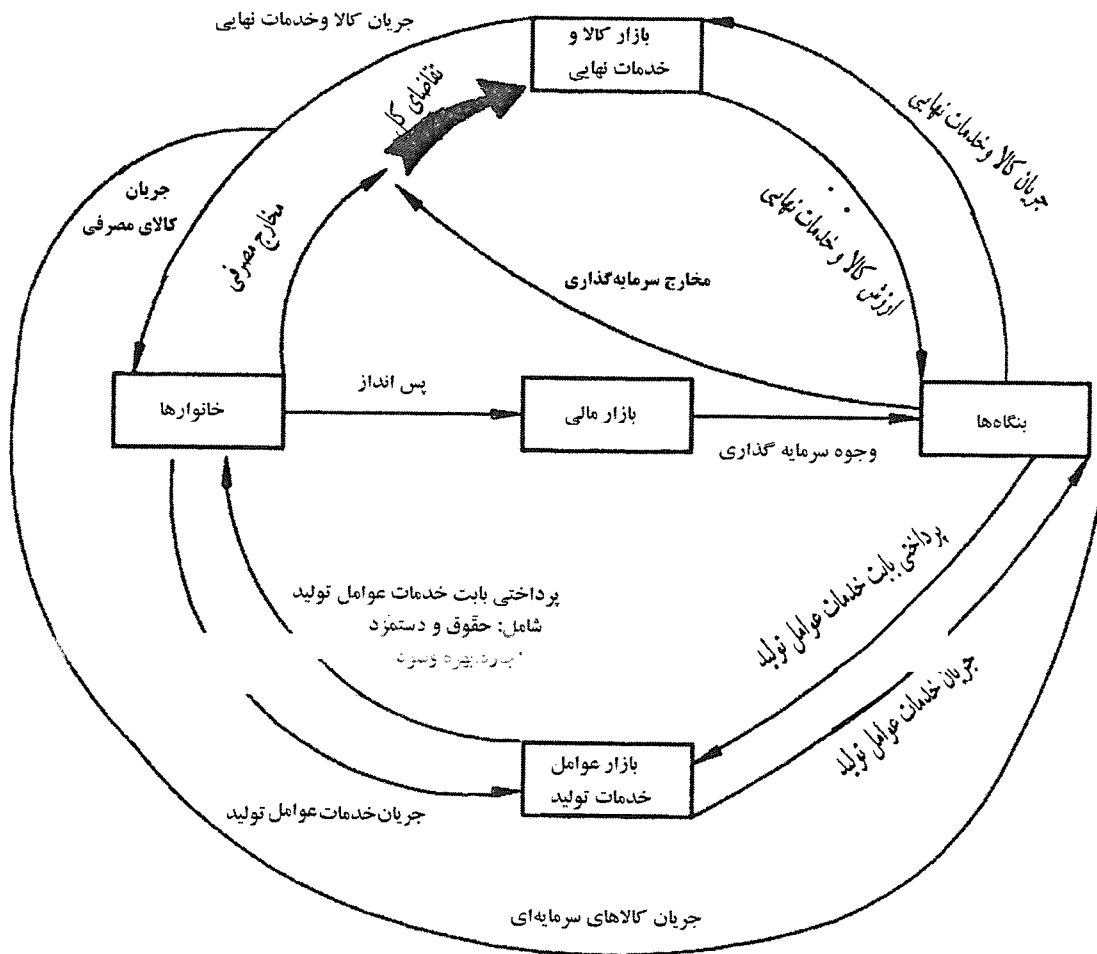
جریان کالا وخدمات نهایی

بازار کالا و
خدمات نهایی

تقاضای کل

جریان کالا وخدمات نهایی

جریان
کالای مصرفی

مخارج مصرفی

ارزش کالا وخدمات نهایی

مخارج سرمایه‌گذاری

خانوارها

پس انداز

بازار مالی

بنگاه‌ها

وجوه سرمایه گذاری

پرداختی بابت خدمات عوامل تولید

پرداختی بابت خدمات عوامل تولید
شامل: حقوق و دستمزد
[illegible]

جریان خدمات عوامل تولید

بازار عوامل
خدمات تولید

جریان‌خدمات عوامل تولید

جریان کالاهای سرمایه‌ای